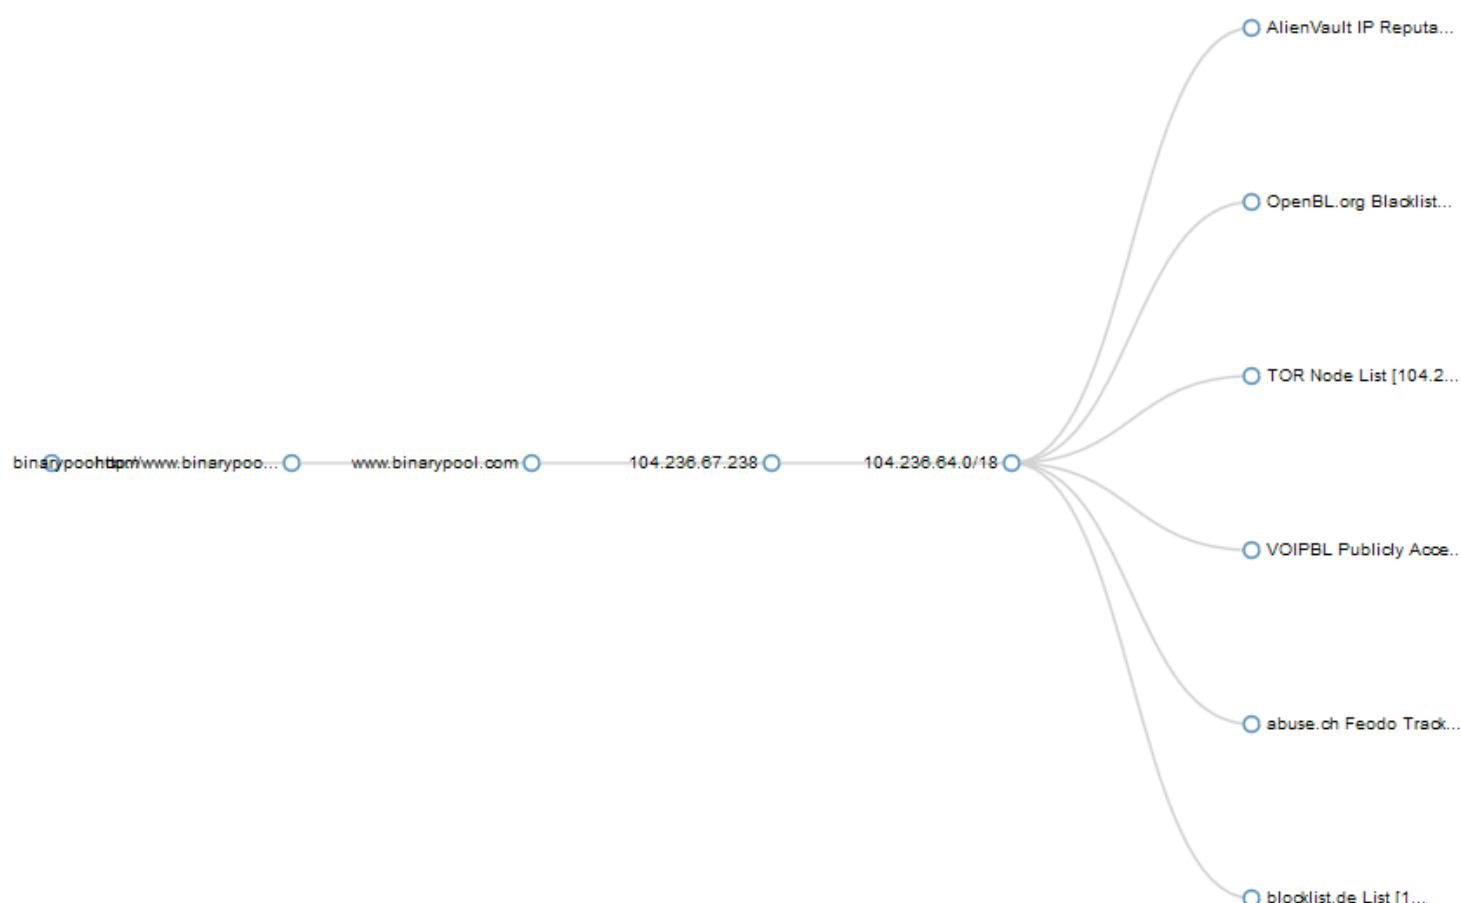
binarypoohttp://www.binarypoo...

www.binarypool.com

104.236.67.238

104.236.64.0/18

AlienVault IP Reputa...

OpenBL.org Blacklist...

TOR Node List [104.2...

VOIPBL Publicly Acce...

abuse.ch Feodo Track...

blocklist.de List [1...